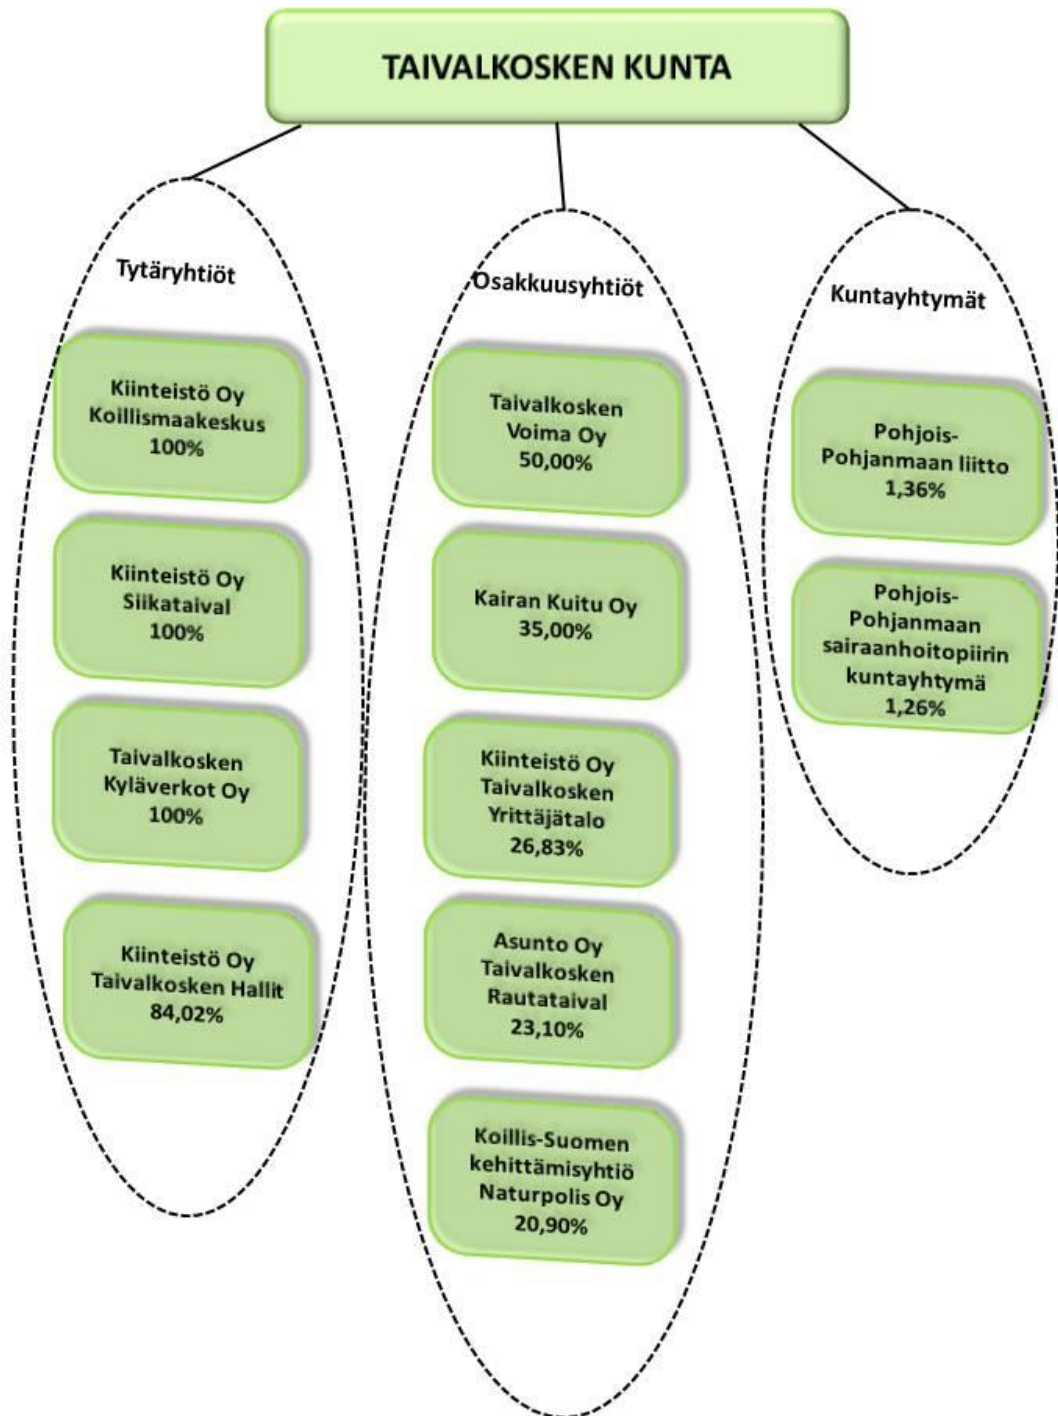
TAIVALKOSKEN KUNTA

Tytäryhtiöt

Kiinteistö Oy Koillismaakeskus 100%

Kiinteistö Oy Siikataival 100%

Taivalkosken Kyläverkot Oy 100%

Kiinteistö Oy Taivalkosken Hallit 84,02%

Osakkuusyhtiöt

Taivalkosken Voima Oy 50,00%

Kairan Kuitu Oy 35,00%

Kiinteistö Oy Taivalkosken Yrittäjätalo 26,83%

Asunto Oy Taivalkosken Rautataival 23,10%

Koillis-Suomen kehittämisyhtiö Naturpolis Oy 20,90%

Kuntayhtymät

Pohjois-Pohjanmaan liitto 1,36%

Pohjois-Pohjanmaan sairaanhoitopiirin kuntayhtymä 1,26%